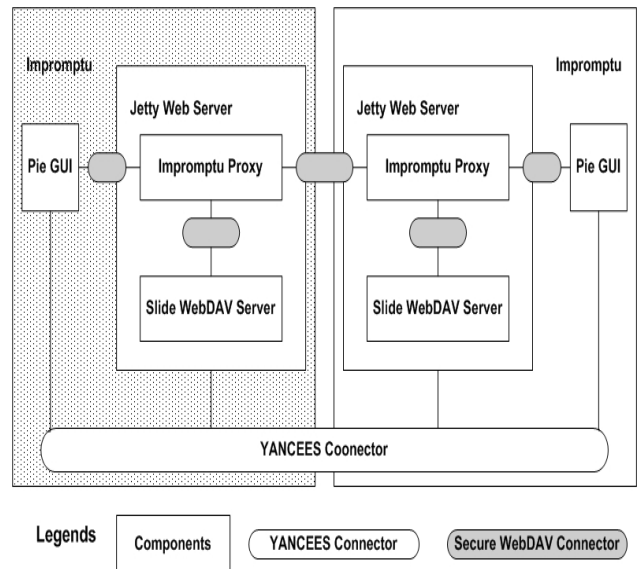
Impromptu

Jetty Web Server

Pie GUI

Impromptu Proxy

Slide WebDAV Server

Impromptu

Jetty Web Server

Impromptu Proxy

Pie GUI

Slide WebDAV Server

YANCEES Coonector

Legends

Components

YANCEES Connector

Secure WebDAV Connector